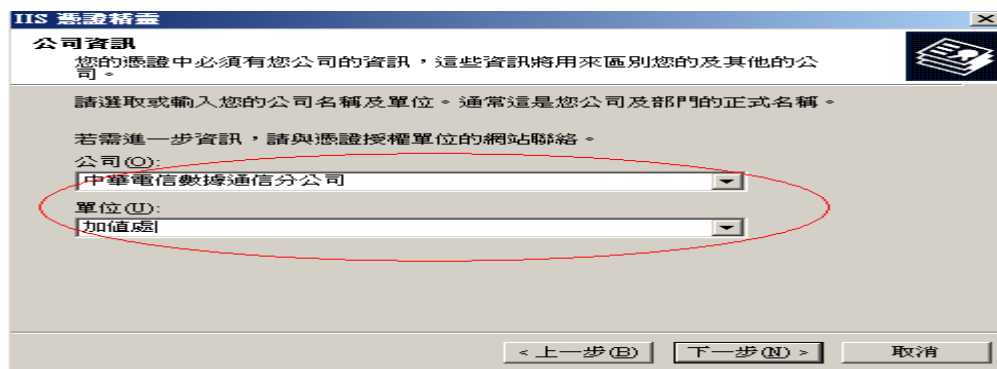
IIS 憑證精靈

公司資訊
您的憑證中必須有您公司的資訊，這些資訊將用來區別您的及其他的公司。

請選取或輸入您的公司名稱及單位。通常這是您公司及部門的正式名稱。

若需進一步資訊，請與憑證授權單位的網站聯絡。

公司(O):
中華電信數據通信分公司

單位(U):
加值處

< 上一步(B)　下一步(N) >　取消